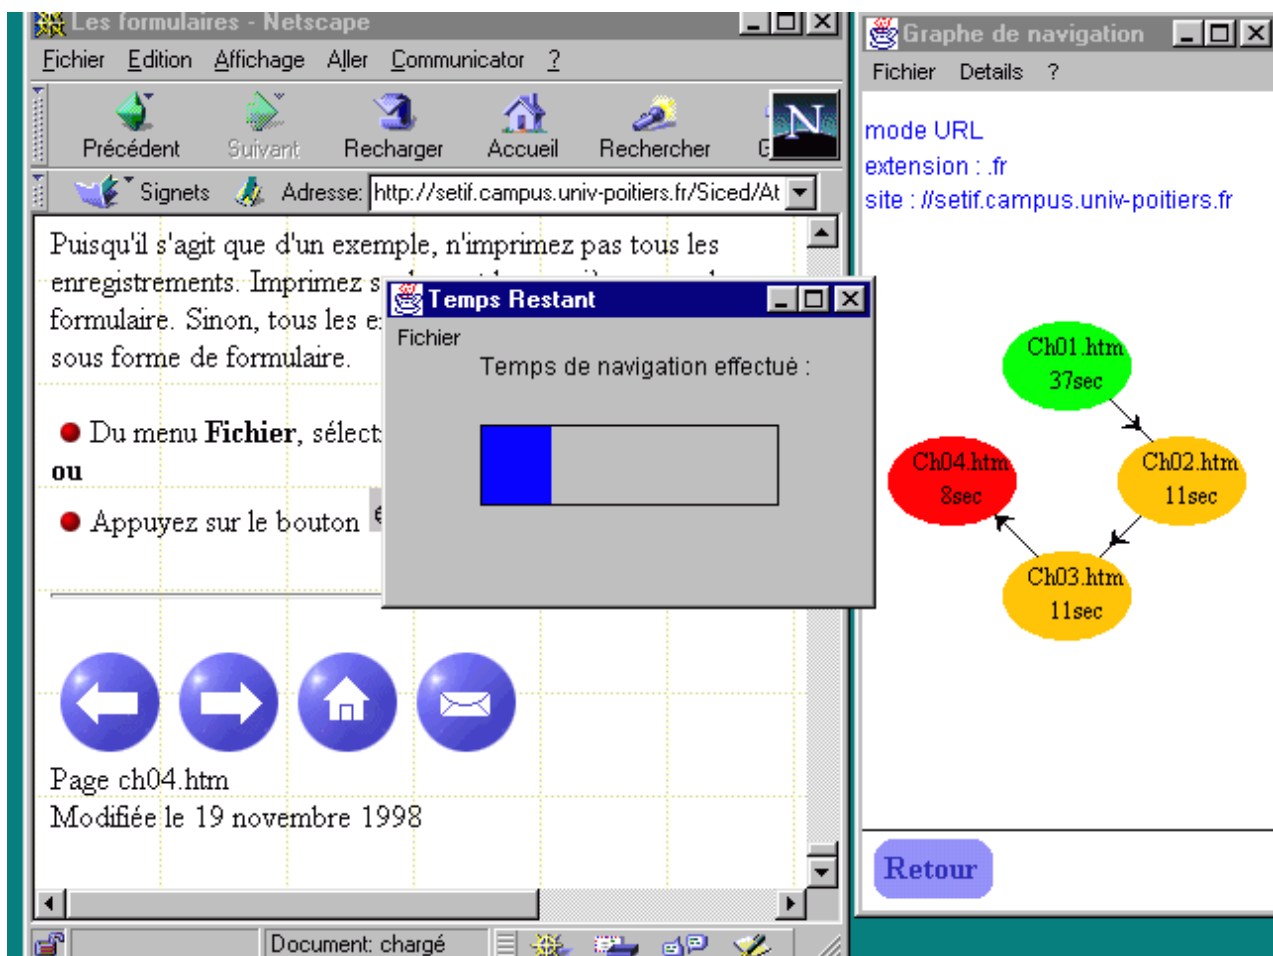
Les formulaires - Netscape
Fichier Edition Affichage Aller Communicator ?
Précédent Suivant Recharger Accueil Rechercher G
Signets Adresse: http://setif.campus.univ-poitiers.fr/Siced/At

Puisqu'il s'agit que d'un exemple, n'imprimez pas tous les enregistrements. Imprimez s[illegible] formulaire. Sinon, tous les e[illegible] sous forme de formulaire.

Du menu Fichier, sélect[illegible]
ou
Appuyez sur le bouton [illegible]

Page ch04.htm
Modifiée le 19 novembre 1998

Document: chargé

Temps Restant
Fichier
Temps de navigation effectué :

Graphe de navigation
Fichier Details ?
mode URL
extension : .fr
site : //setif.campus.univ-poitiers.fr

Ch01.htm
37sec
Ch02.htm
11sec
Ch03.htm
11sec
Ch04.htm
8sec

Retour